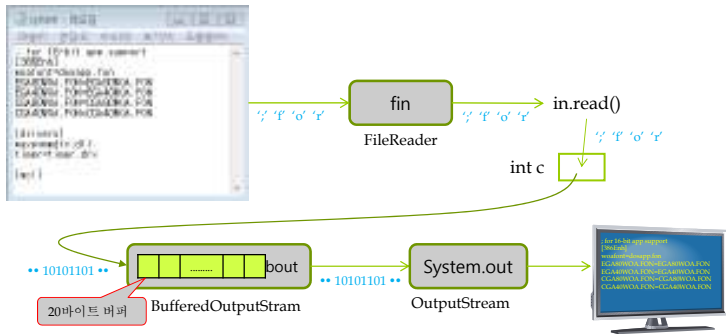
system - 메모장
; for 16-bit app support
[386Enh]
woafont=dosapp.fon
EGA80WOA.FON=EGA80WOA.FON
EGA40WOA.FON=EGA40WOA.FON
CGA80WOA.FON=CGA80WOA.FON
CGA40WOA.FON=CGA40WOA.FON

[drivers]
wave=mmdrv.dll
timer=timer.drv

[mci]

';' 'f' 'o' 'r'

fin

FileReader

';' 'f' 'o' 'r'

in.read()

';' 'f' 'o' 'r'

int c

•• 10101101

........

bout

20바이트 버퍼

BufferedOutputStram

•• 10101101

System.out

OutputStream

; for 16-bit app support
[386Enh]
woafont=dosapp.fon
EGA80WOA.FON=EGA80WOA.FON
EGA40WOA.FON=EGA40WOA.FON
CGA80WOA.FON=CGA80WOA.FON
CGA40WOA.FON=CGA40WOA.FON